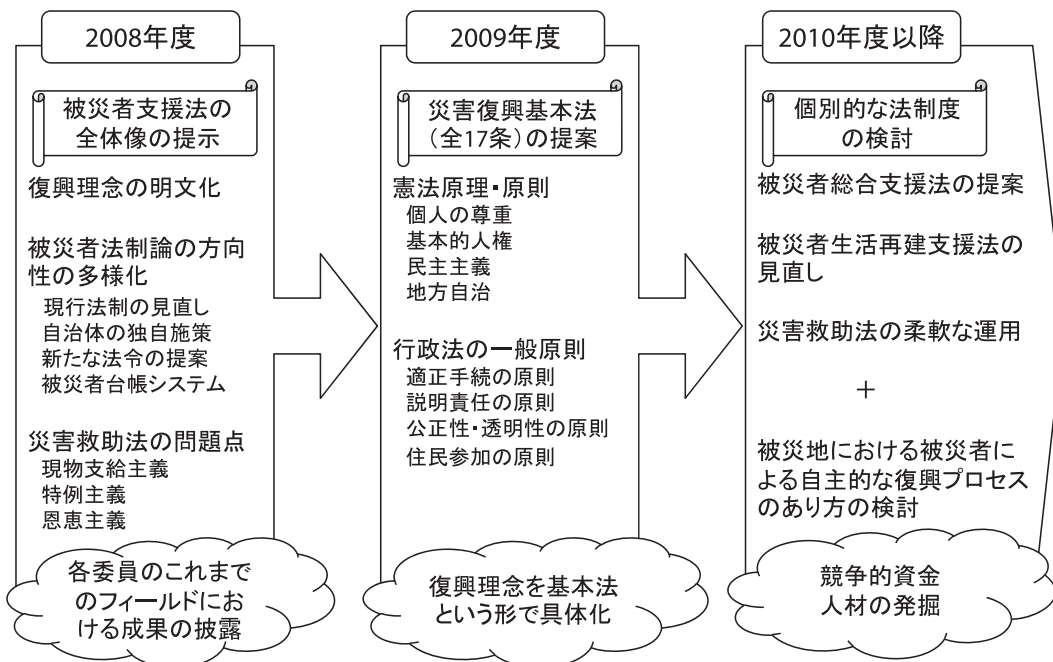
2008年度

被災者支援法の全体像の提示

復興理念の明文化

被災者法制論の方向性の多様化
現行法制の見直し
自治体の独自施策
新たな法令の提案
被災者台帳システム

災害救助法の問題点
現物支給主義
特例主義
恩恵主義

各委員のこれまでのフィールドにおける成果の披露

2009年度

災害復興基本法（全17条）の提案

憲法原理・原則
個人の尊重
基本的人権
民主主義
地方自治

行政法の一般原則
適正手続の原則
説明責任の原則
公正性・透明性の原則
住民参加の原則

復興理念を基本法という形で具体化

2010年度以降

個別的な法制度の検討

被災者総合支援法の提案

被災者生活再建支援法の見直し

災害救助法の柔軟な運用

＋

被災地における被災者による自主的な復興プロセスのあり方の検討

競争的資金
人材の発掘